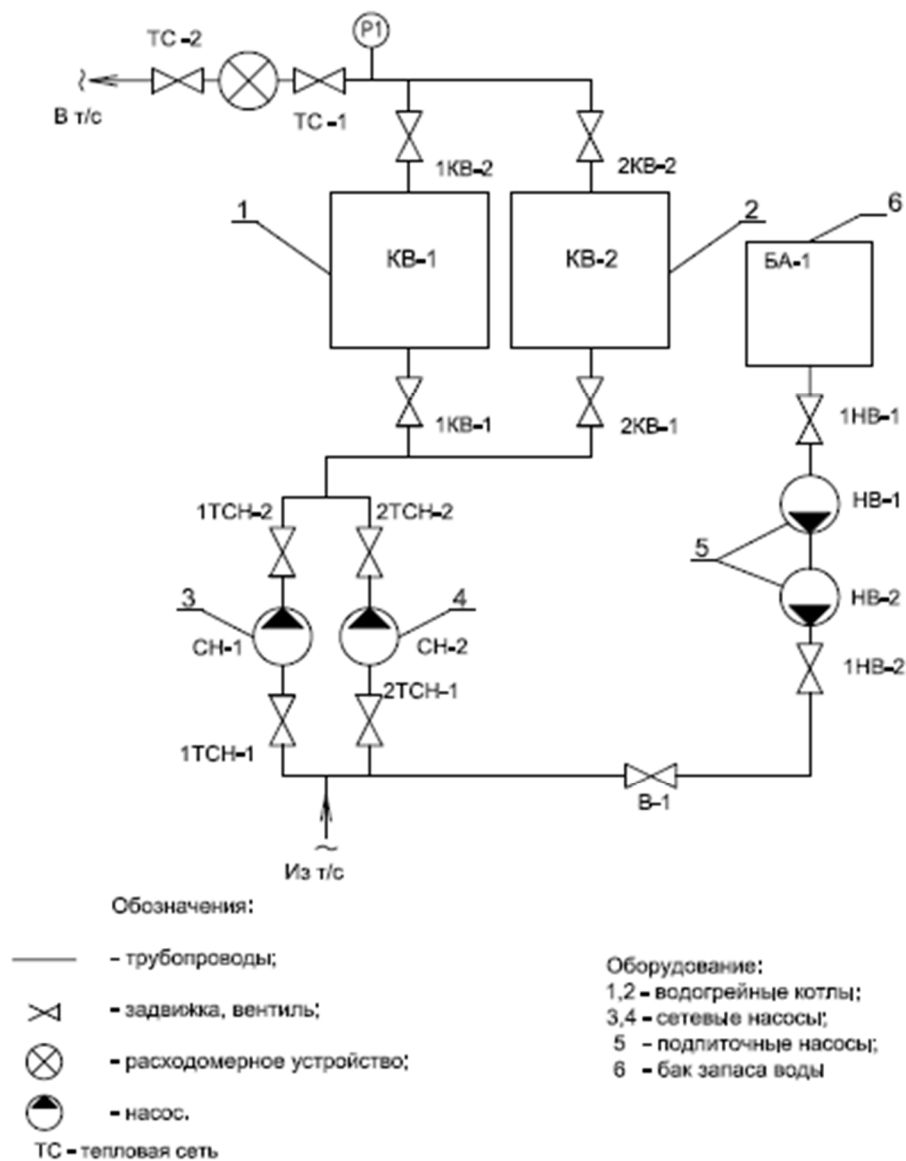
ТС -2
Р1
В т/с
ТС -1
1КВ-2
2КВ-2
1
КВ-1
КВ-2
2
6
БА-1
1КВ-1
2КВ-1
1НВ-1
НВ-1
1ТСН-2
2ТСН-2
5
НВ-2
3
4
СН-1
СН-2
1НВ-2
2ТСН-1
1ТСН-1
В-1
Из т/с

Обозначения:
- трубопроводы;
- задвижка, вентиль;
- расходомерное устройство;
- насос.
ТС - тепловая сеть

Оборудование:
1,2 - водогрейные котлы;
3,4 - сетевые насосы;
5 - подпиточные насосы;
6 - бак запаса воды